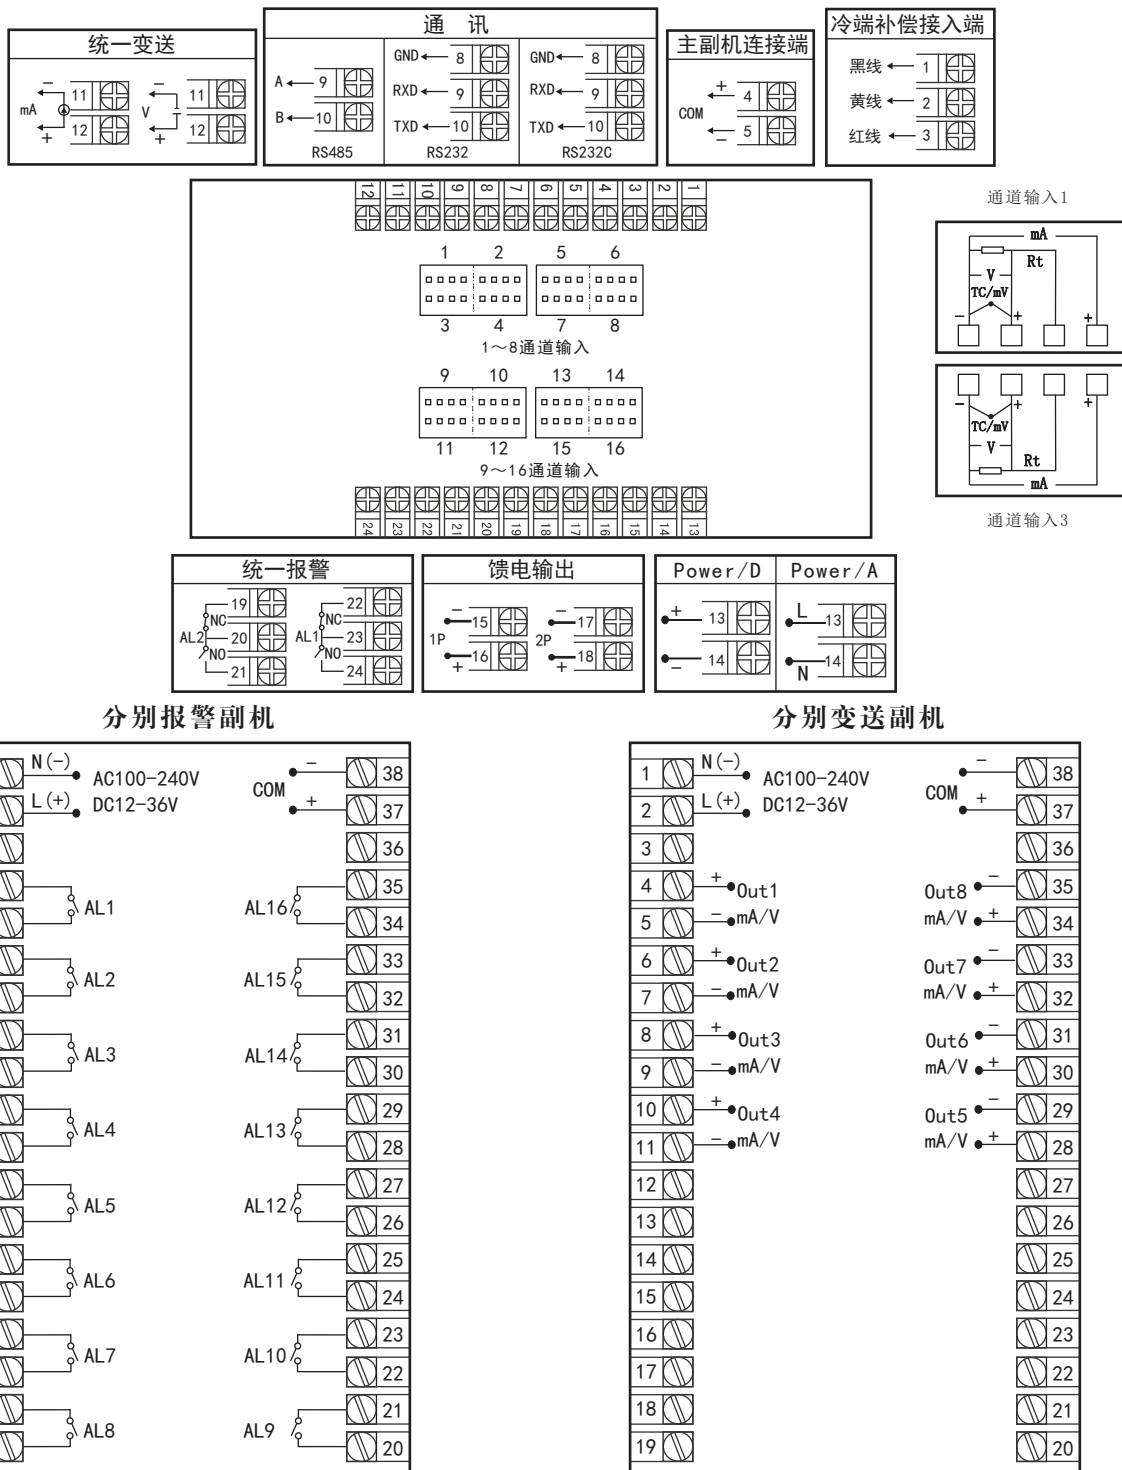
统一变送

mA − + 11 12
V − + 11 12

通 讯

A 9
B 10
RS485

GND 8
RXD 9
TXD 10
RS232

GND 8
RXD 9
TXD 10
RS232C

主副机连接端

COM + 4
− 5

冷端补偿接入端

黑线 1
黄线 2
红线 3

12 11 10 9 8 7 6 5 4 3 2 1

1 2 5 6
3 4 7 8
1～8通道输入

9 10 13 14
11 12 15 16
9～16通道输入

24 23 22 21 20 19 18 17 16 15 14 13

通道输入1

mA
Rt
V
TC/mV
− + +

− + +
TC/mV
V
Rt
mA

通道输入3

统一报警

NC 19
AL2 20
NO 21
NC 22
AL1 23
NO 24

馈电输出

1P − 15 + 16
2P − 17 + 18

Power/D
+ 13
− 14

Power/A
L 13
N 14

分别报警副机

N(−) AC100-240V
L(+) DC12-36V
AL1
AL2
AL3
AL4
AL5
AL6
AL7
AL8

COM − 38
+ 37
36
AL16 35 34
AL15 33 32
AL14 31 30
AL13 29 28
AL12 27 26
AL11 25 24
AL10 23 22
AL9 21 20

分别变送副机

1 N(−) AC100-240V
2 L(+) DC12-36V
3
4 + Out1
5 − mA/V
6 + Out2
7 − mA/V
8 + Out3
9 − mA/V
10 + Out4
11 − mA/V
12
13
14
15
16
17
18
19

COM − 38
+ 37
36
Out8 − 35
mA/V + 34
Out7 − 33
mA/V + 32
Out6 − 31
mA/V + 30
Out5 − 29
mA/V + 28
27
26
25
24
23
22
21
20